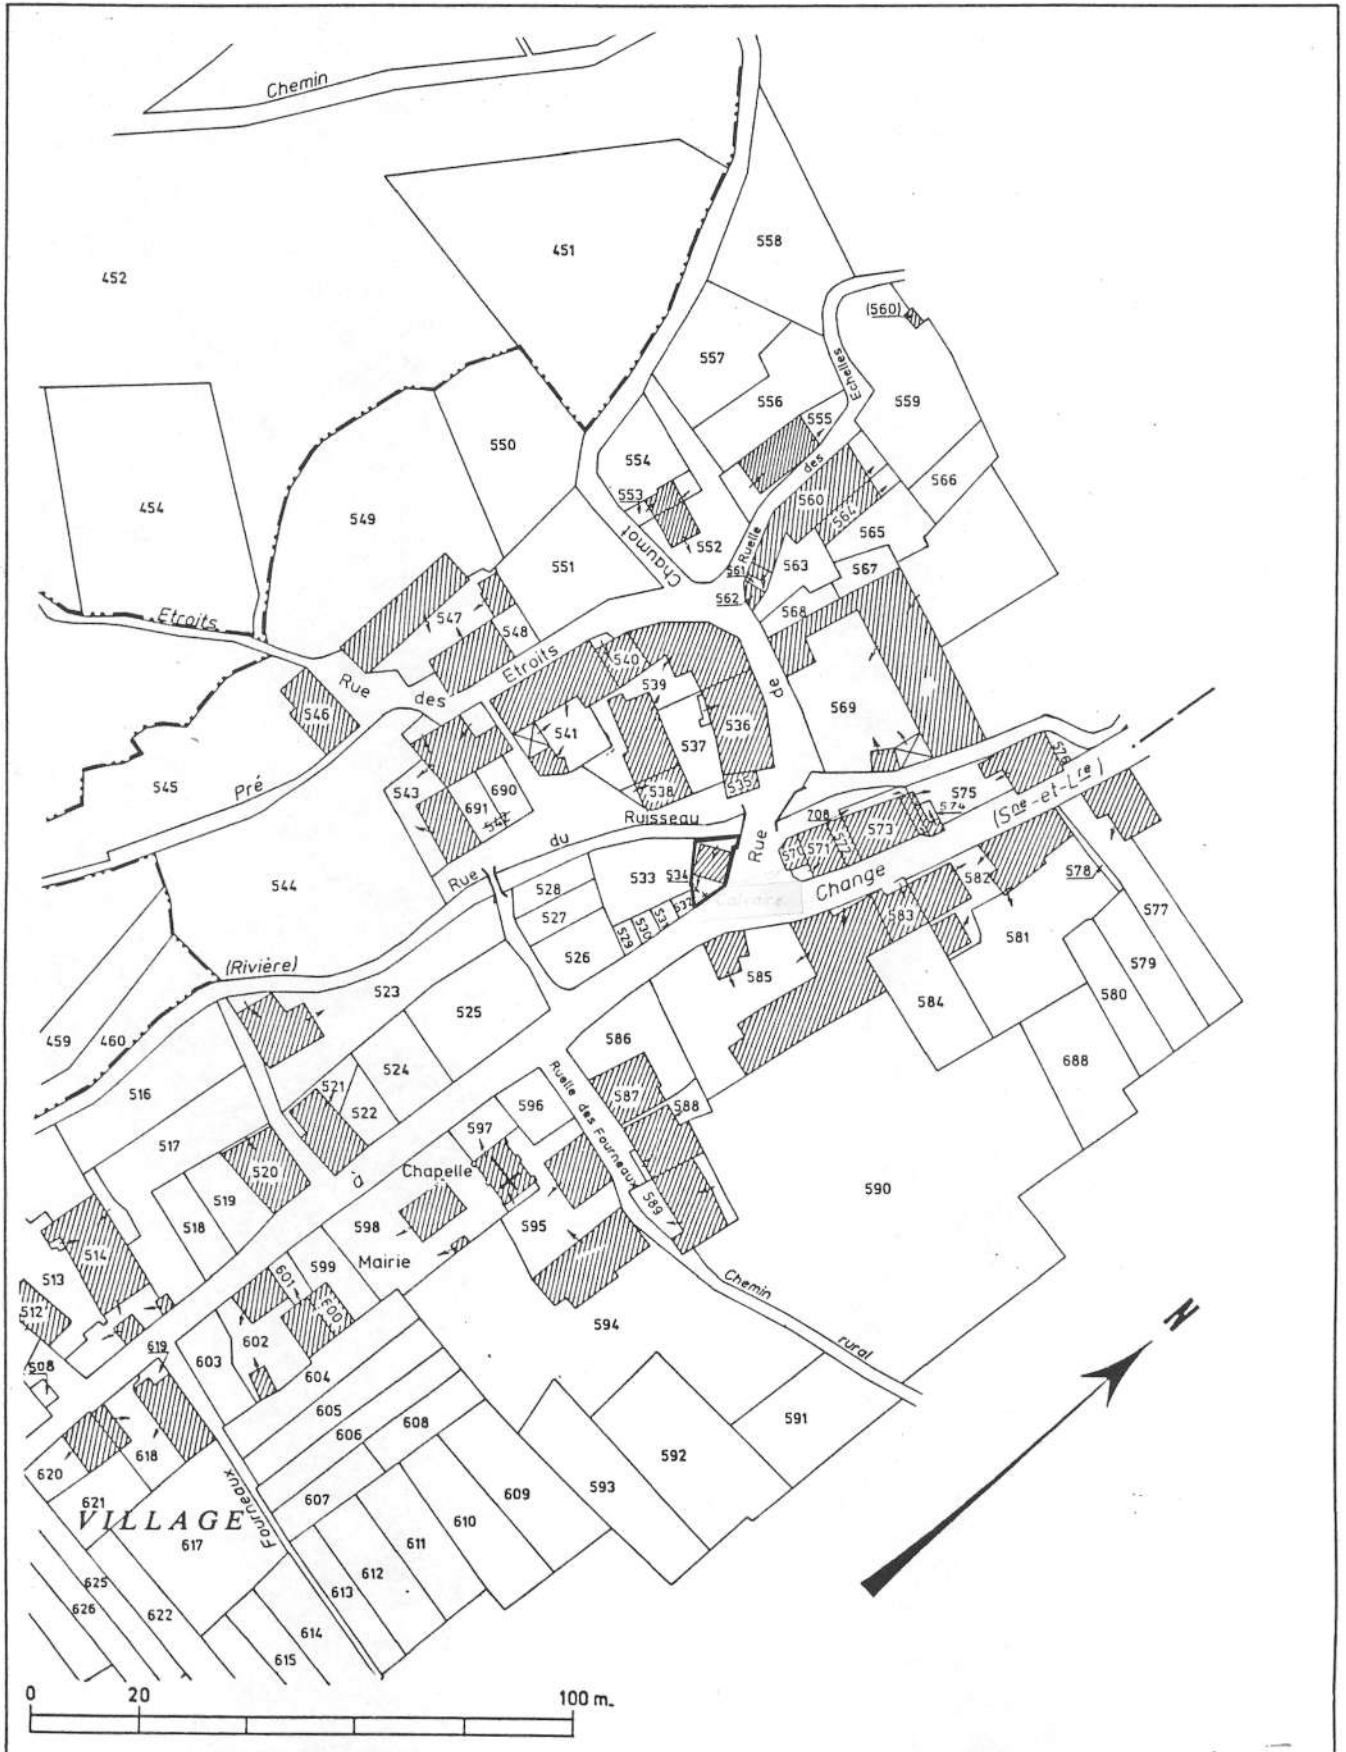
Chemin

452

451

558

(560)

557

556

555

Echelles

559

454

550

554

553

552

Chaumont

des

560

564

566

565

549

551

Ruelle

561

563

567

562

568

Etroits

547

548

Rue

des

Etroits

540

539

de

569

546

541

537

536

545

Pré

543

691

690

542

538

535

Rue

575

574

708

573

572

570

571

576

Ruisseau

du

(S$^{ne}$-et-L$^{re}$)

544

Rue

528

527

533

534

532

531

530

529

Calvaire

Change

582

583

578

577

526

585

581

579

(Rivière)

523

525

584

580

459

460

586

688

516

521

524

587

588

522

596

Ruelle des Fourneaux

517

597

520

à

Chapelle

590

519

518

598

589

595

514

513

512

599

601

600

Mairie

Chemin

594

508

619

603

602

604

rural

605

606

608

591

620

618

592

607

609

593

621

VILLAGE

Fourneaux

610

617

611

625

612

626

622

613

614

615

0

20

100 m.